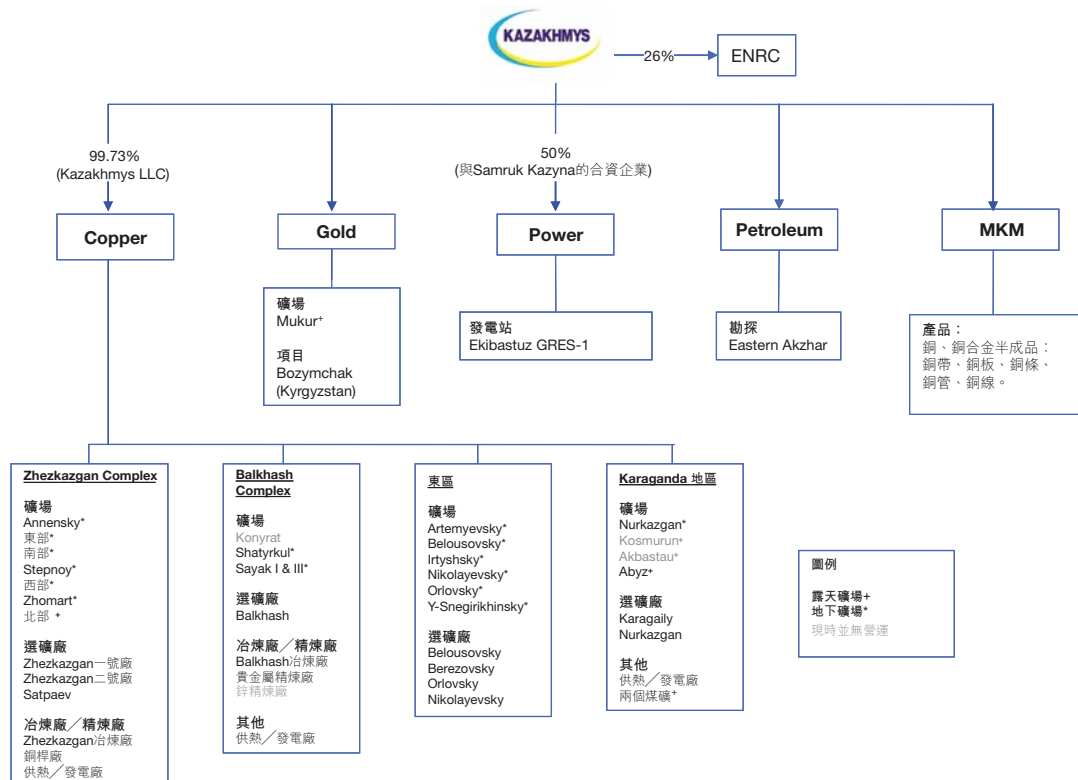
KAZAKHMYS

26%

ENRC

99.73%
(Kazakhmys LLC)

50%
(與Samruk Kazyna的合資企業)

Copper

Gold

Power

Petroleum

MKM

礦場
Mukur⁺

項目
Bozymchak
(Kyrgyzstan)

發電站
Ekibastuz GRES-1

勘探
Eastern Akzhar

產品：
銅、銅合金半成品：銅帶、銅板、銅條、銅管、銅線。

Zhezkazgan Complex

礦場
Annensky*
東部*
南部*
Stepnoy*
西部*
Zhomart*
北部 *

選礦廠
Zhezkazgan一號廠
Zhezkazgan二號廠
Satpaev

冶煉廠／精煉廠
Zhezkazgan冶煉廠
銅桿廠
供熱／發電廠

Balkhash Complex

礦場
Konyrat
Shatyrkul*
Sayak I & III*

選礦廠
Balkhash

冶煉廠／精煉廠
Balkhash冶煉廠
貴金屬精煉廠
鋅精煉廠

其他
供熱／發電廠

東區

礦場
Artemyevsky*
Belousovsky*
Irtyshsky*
Nikolayevsky*
Orlovsky*
Y-Snegirikhinsky*

選礦廠
Belousovsky
Berezovsky
Orlovsky
Nikolayevsky

Karaganda 地區

礦場
Nurkazgan*
Kosmurun⁺
Akbastau⁺
Abyz⁺

選礦廠
Karagaily
Nurkazgan

其他
供熱／發電廠
兩個煤礦⁺

圖例

露天礦場+
地下礦場*
現時並無營運